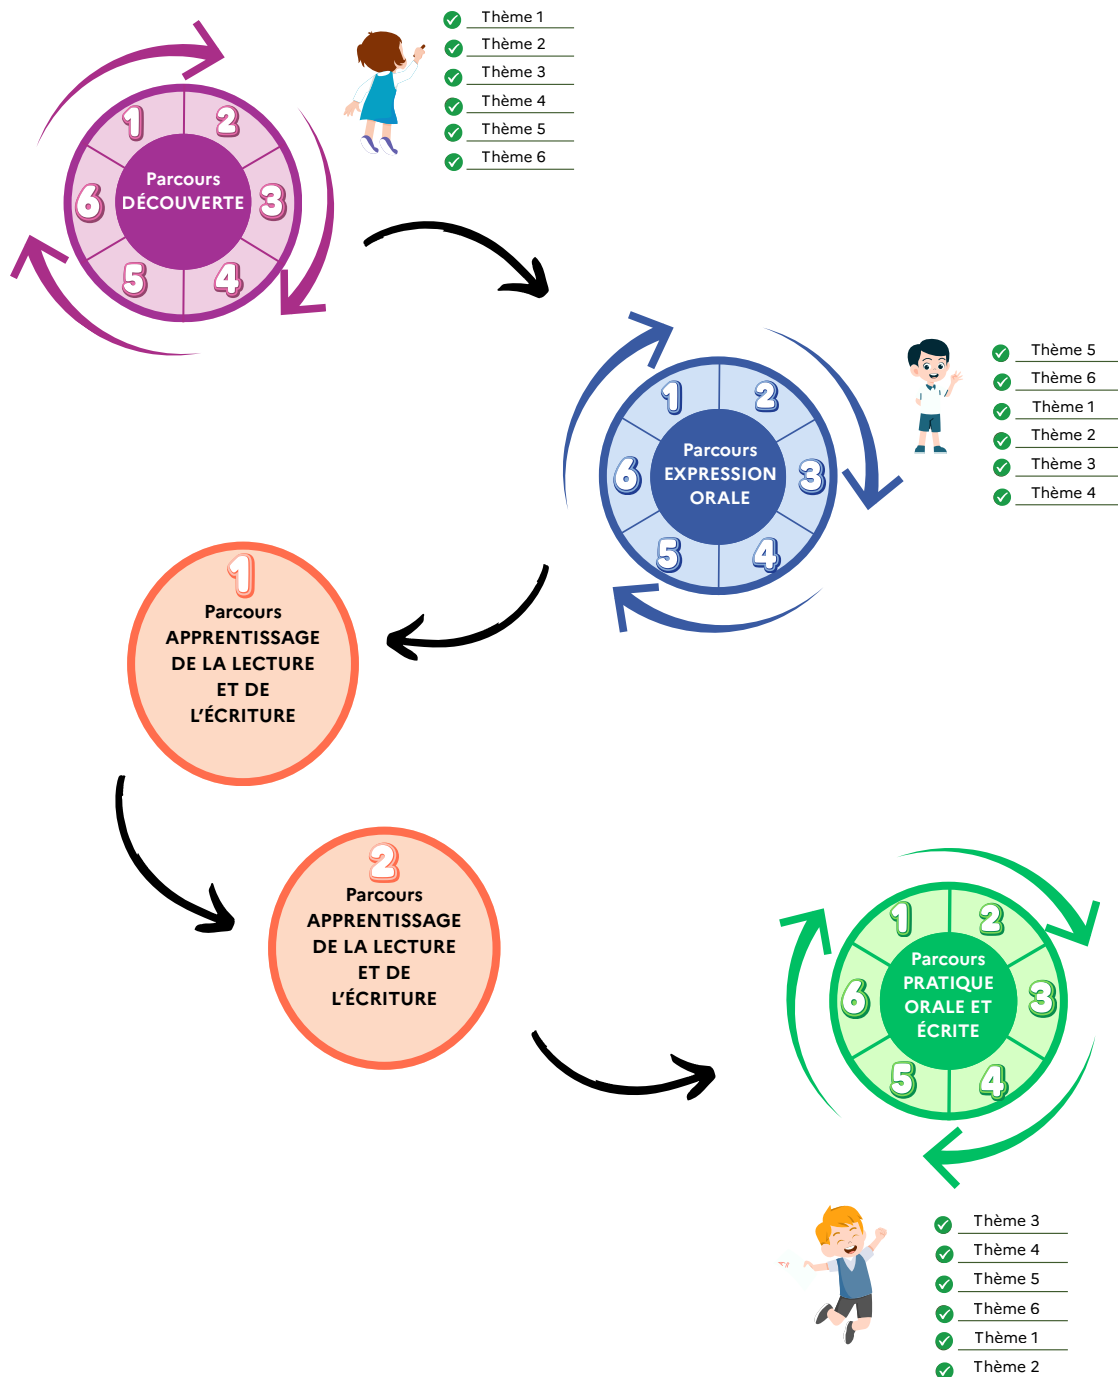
1
2
Parcours DÉCOUVERTE
6
3
5
4

Thème 1
Thème 2
Thème 3
Thème 4
Thème 5
Thème 6

1
2
Parcours EXPRESSION ORALE
6
3
5
4

Thème 5
Thème 6
Thème 1
Thème 2
Thème 3
Thème 4

1
Parcours APPRENTISSAGE DE LA LECTURE ET DE L'ÉCRITURE

2
Parcours APPRENTISSAGE DE LA LECTURE ET DE L'ÉCRITURE

1
2
Parcours PRATIQUE ORALE ET ÉCRITE
6
3
5
4

Thème 3
Thème 4
Thème 5
Thème 6
Thème 1
Thème 2